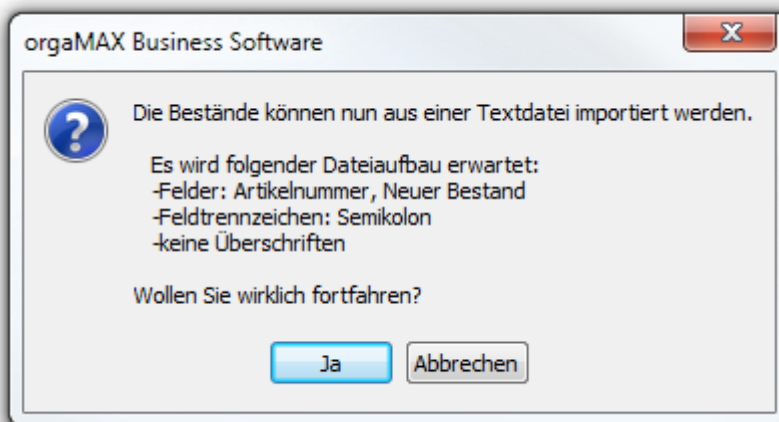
orgaMAX Business Software

x

?

Die Bestände können nun aus einer Textdatei importiert werden.

Es wird folgender Dateiaufbau erwartet:
-Felder: Artikelnummer, Neuer Bestand
-Feldtrennzeichen: Semikolon
-keine Überschriften

Wollen Sie wirklich fortfahren?

Ja

Abbrechen